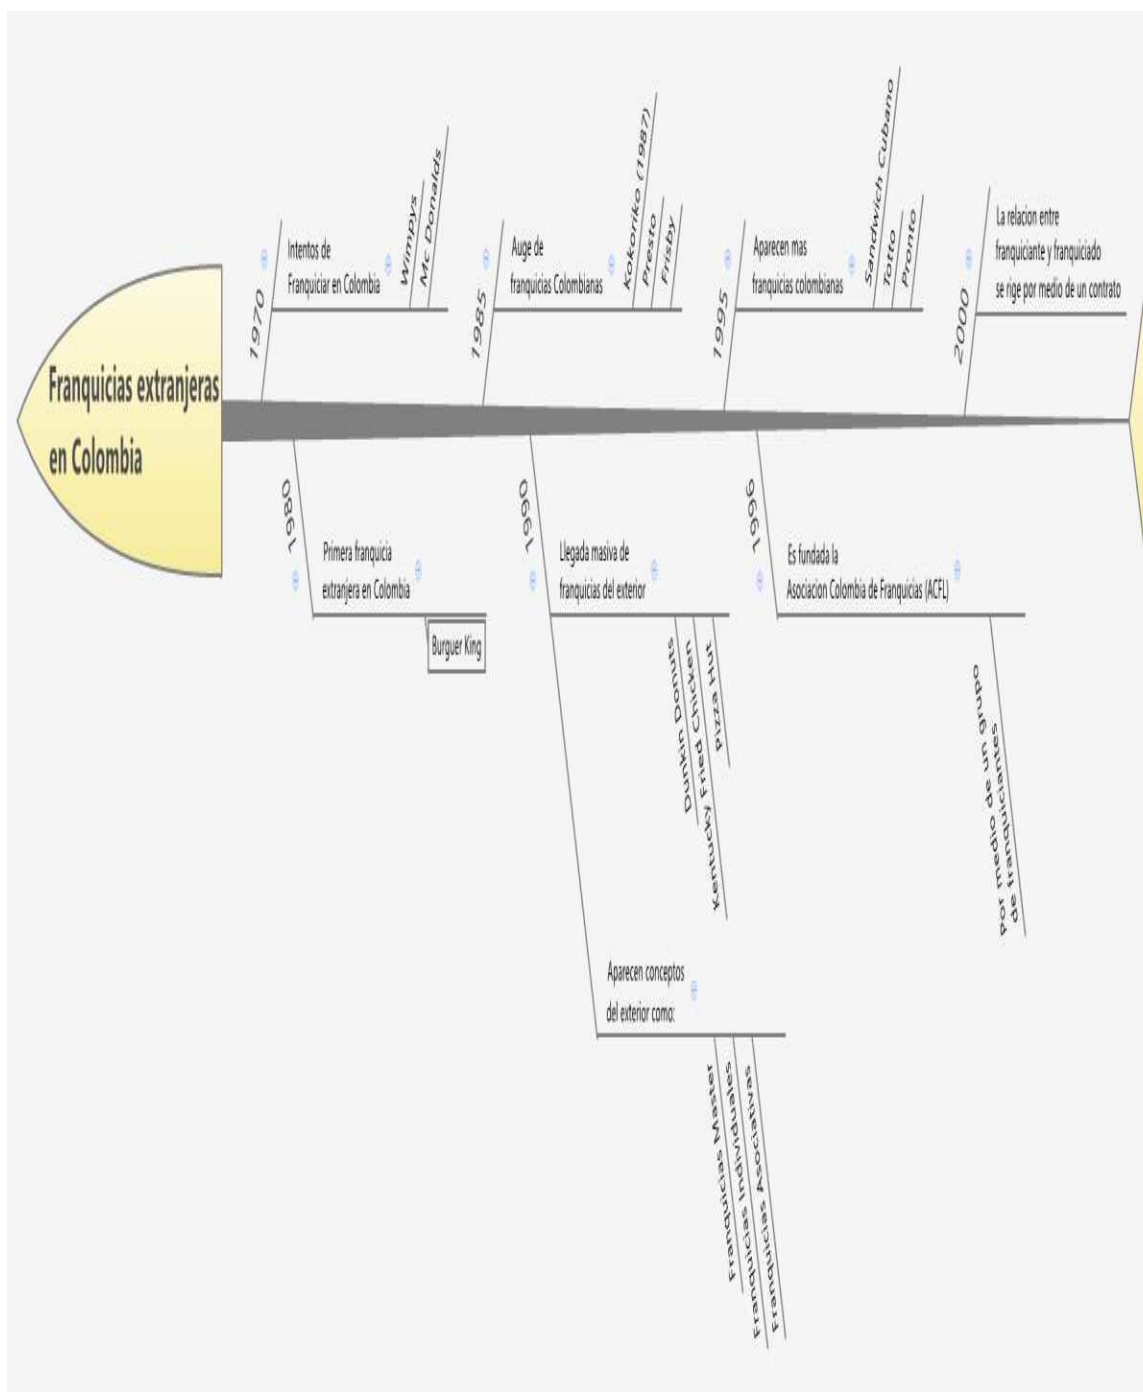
Franquicias extranjeras en Colombia

1970
Intentos de Franquiciar en Colombia
Wimpys
Mc Donalds

1985
Auge de franquicias Colombianas
Kokoriko (1987)
Presto
Frisby

1995
Aparecen mas franquicias colombianas
Sandwich Cubano
Totto
Pronto

2000
La relacion entre franquiciante y franquiciado se rige por medio de un contrato

1980
Primera franquicia extranjera en Colombia
Burguer King

1990
Llegada masiva de franquicias del exterior
Dunkin Donuts
Kentucky Fried Chicken
Pizza Hut

Aparecen conceptos del exterior como:
Franquicias Master
Franquicias Individuales
Franquicias Asociativas

1996
Es fundada la Asociacion Colombia de Franquicias (ACFL)
Por medio de un grupo de franquiciantes